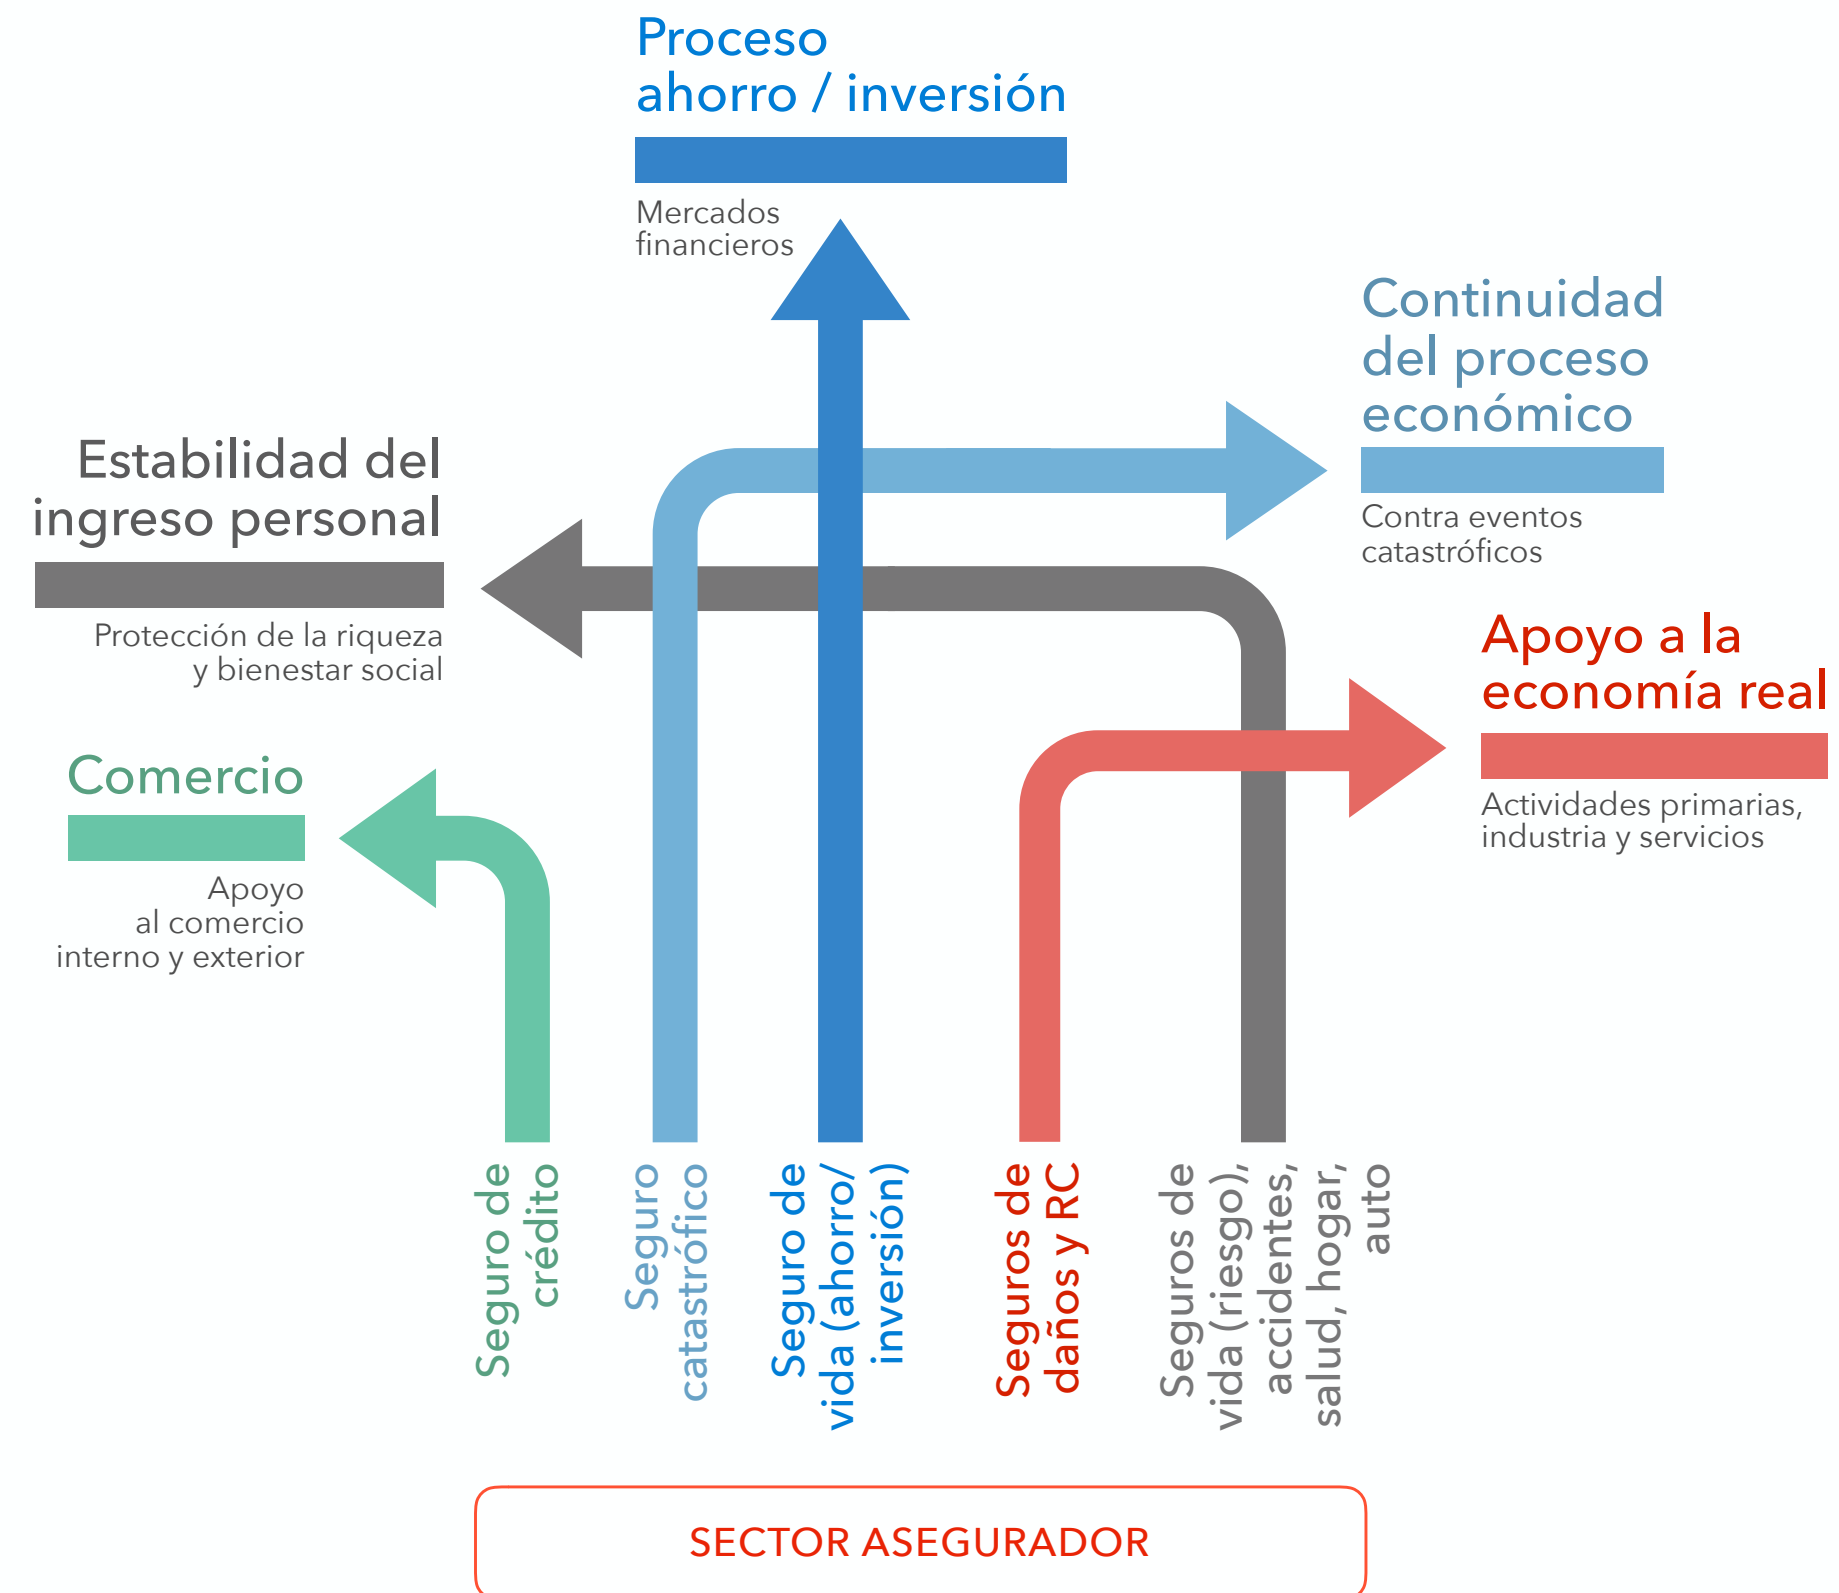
Proceso ahorro / inversión

Mercados financieros

Continuidad del proceso económico

Contra eventos catastróficos

Estabilidad del ingreso personal

Protección de la riqueza y bienestar social

Apoyo a la economía real

Actividades primarias, industria y servicios

Comercio

Apoyo al comercio interno y exterior

Seguro de crédito

Seguro catastrófico

Seguro de vida (ahorro/ inversión)

Seguros de daños y RC

Seguros de vida (riesgo), accidentes, salud, hogar, auto

SECTOR ASEGURADOR